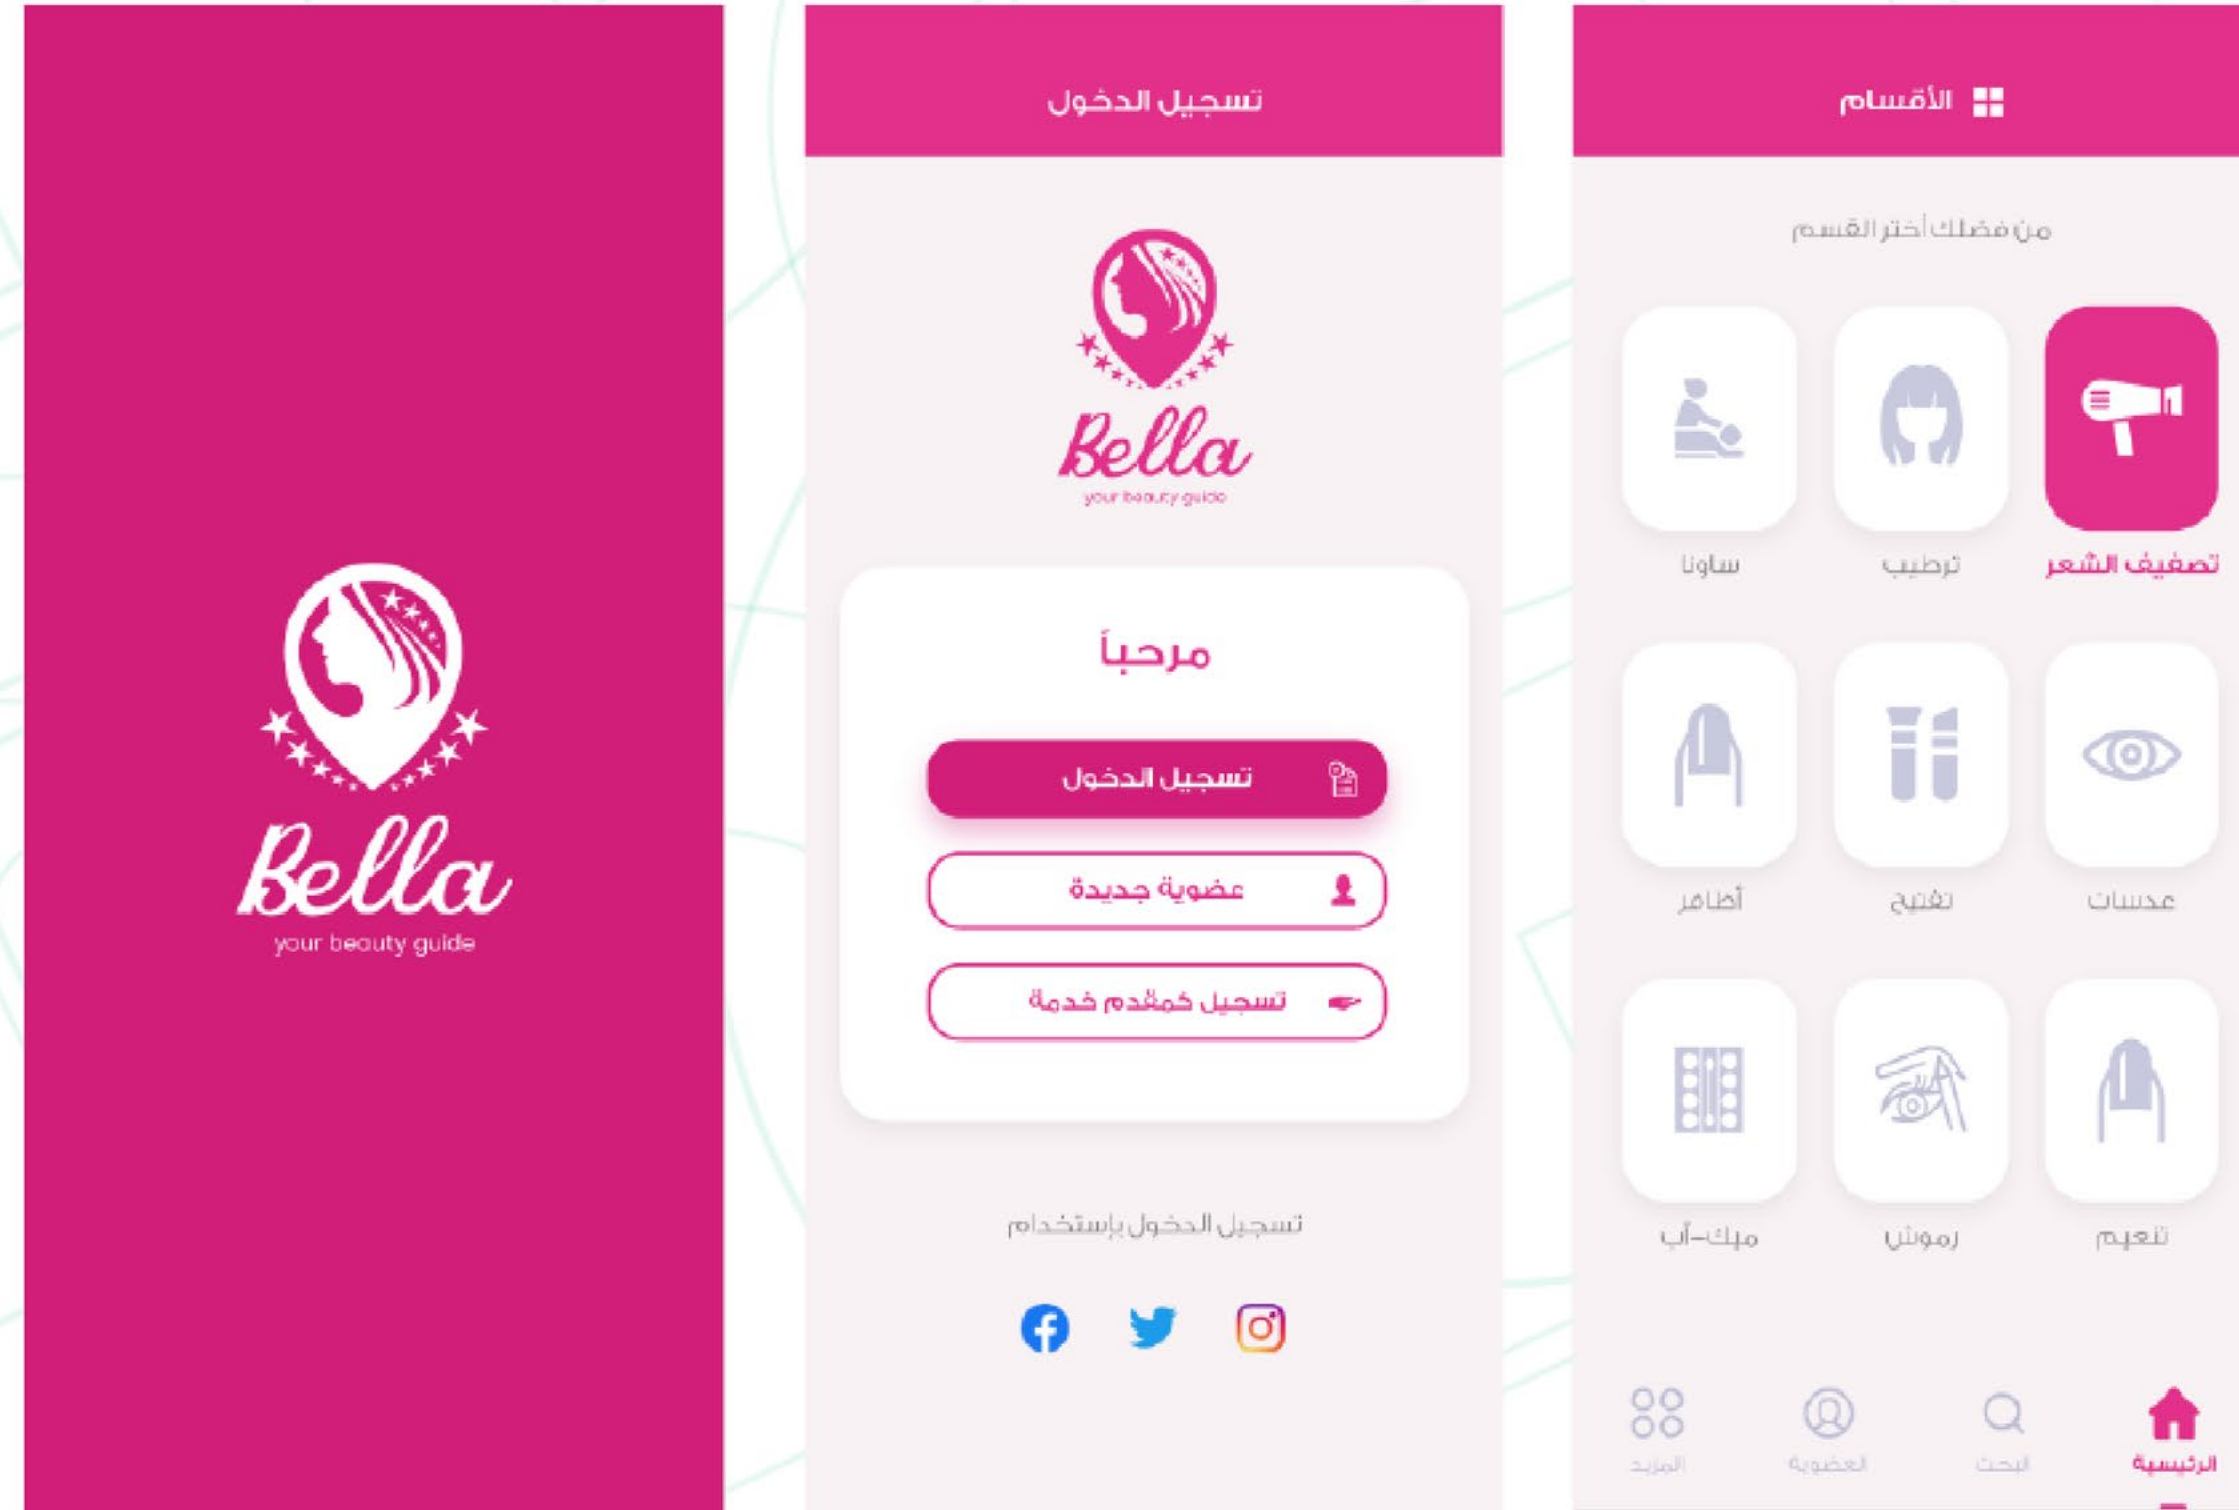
Bella
your beauty guide

تسجيل الدخول

Bella
your beauty guide

مرحباً

تسجيل الدخول

عضوية جديدة

تسجيل كمقدم خدمة

تسجيل الدخول بإستخدام

الأقسام

من فضلك أختر القسم

تصفيف الشعر
ترطيب
ساونا
عدسات
تفتيح
أظافر
تنعيم
رموش
ميك-أب

الرئيسية
البحث
العضوية
المزيد